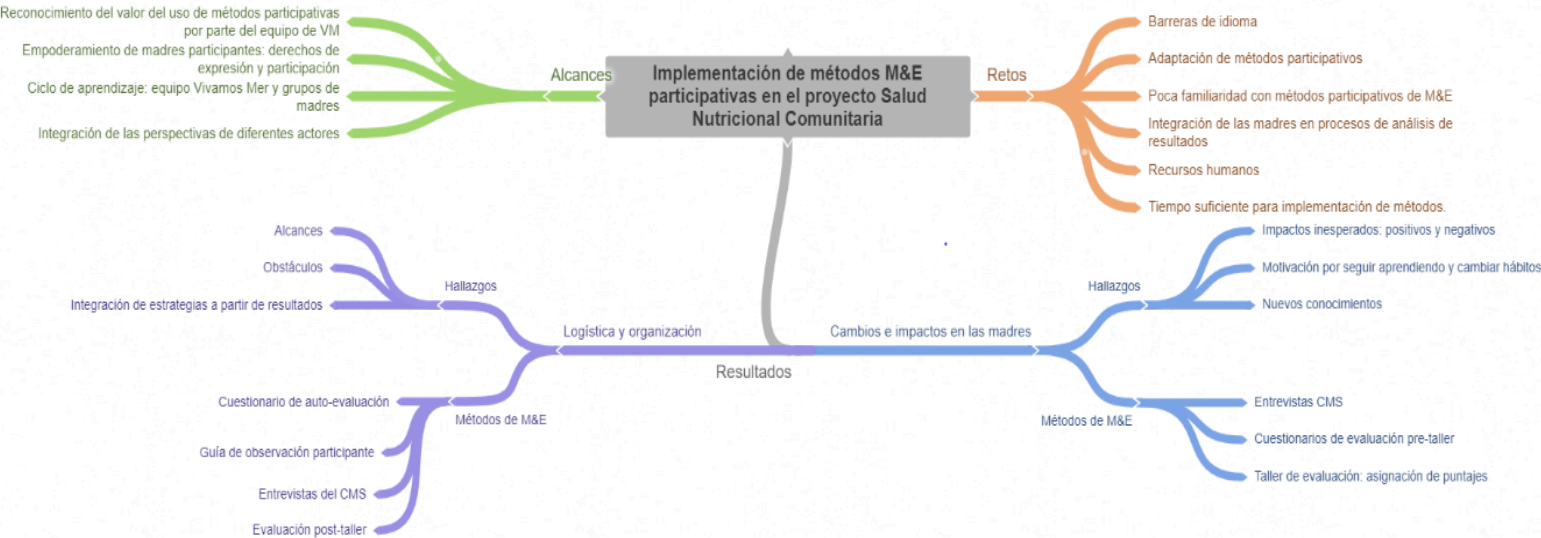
Implementación de métodos M&E participativas en el proyecto Salud Nutricional Comunitaria

Alcances

Reconocimiento del valor del uso de métodos participativas por parte del equipo de VM

Empoderamiento de madres participantes: derechos de expresión y participación

Ciclo de aprendizaje: equipo Vivamos Mer y grupos de madres

Integración de las perspectivas de diferentes actores

Retos

Barreras de idioma

Adaptación de métodos participativos

Poca familiaridad con métodos participativos de M&E

Integración de las madres en procesos de análisis de resultados

Recursos humanos

Tiempo suficiente para implementación de métodos.

Resultados

Logística y organización

Hallazgos

Alcances

Obstáculos

Integración de estrategias a partir de resultados

Métodos de M&E

Cuestionario de auto-evaluación

Guía de observación participante

Entrevistas del CMS

Evaluación post-taller

Cambios e impactos en las madres

Hallazgos

Impactos inesperados: positivos y negativos

Motivación por seguir aprendiendo y cambiar hábitos

Nuevos conocimientos

Métodos de M&E

Entrevistas CMS

Cuestionarios de evaluación pre-taller

Taller de evaluación: asignación de puntajes